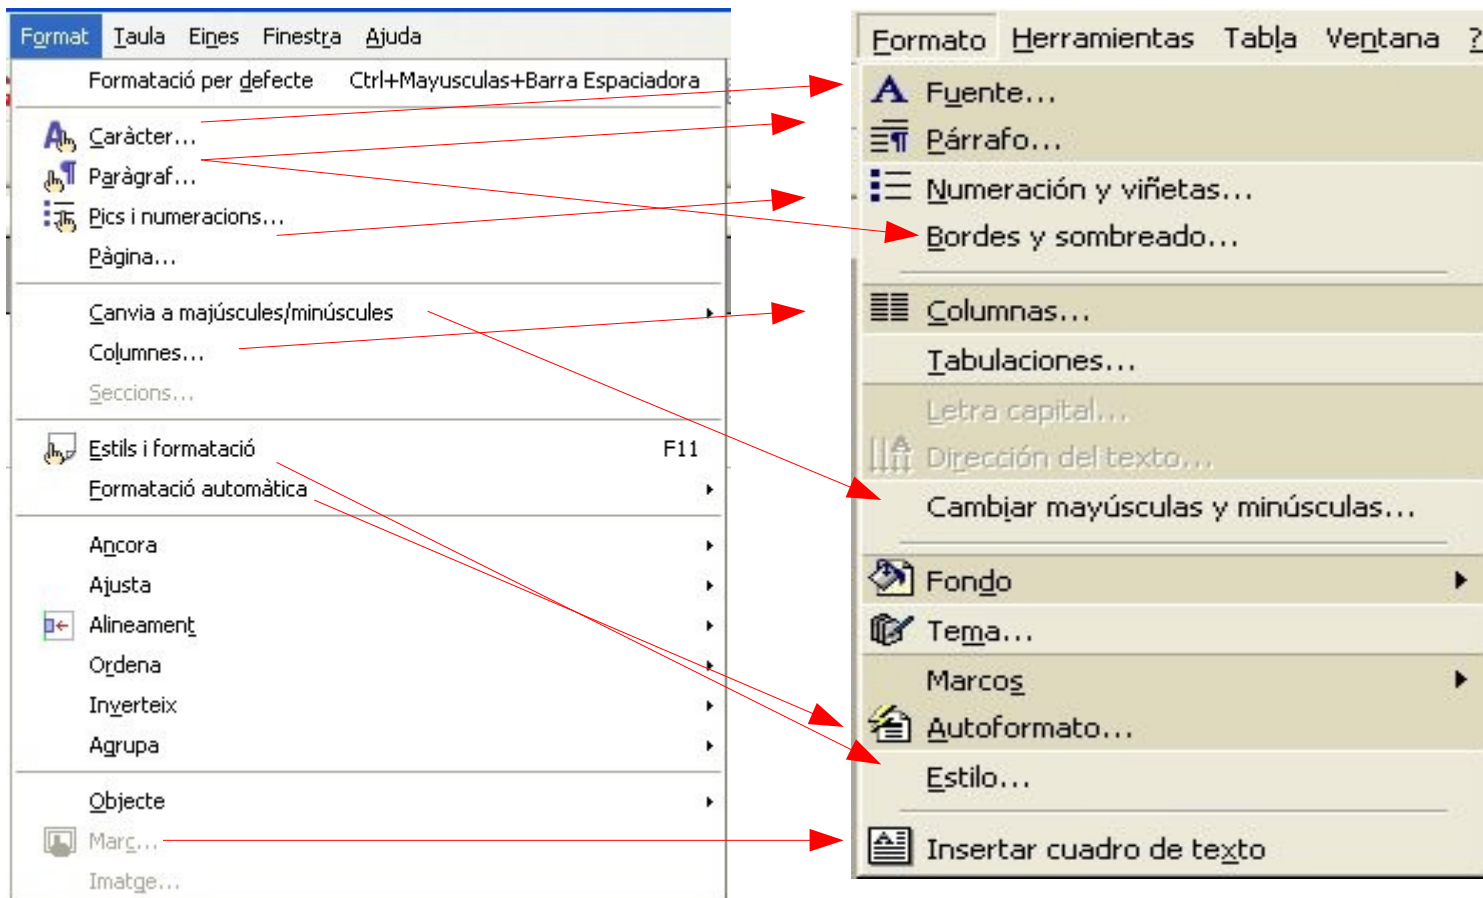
Format Taula Eines Finestra Ajuda

Formatació per defecte Ctrl+Mayusculas+Barra Espaciadora

Caràcter...
Paràgraf...
Pics i numeracions...
Pàgina...

Canvia a majúscules/minúscules
Columnes...
Seccions...

Estils i formatació F11
Formatació automàtica

Ancora
Ajusta
Alineament
Ordena
Inverteix
Agrupa

Objecte
Marc...
Imatge...

Formato Herramientas Tabla Ventana ?

Fuente...
Párrafo...
Numeración y viñetas...
Bordes y sombreado...

Columnas...
Tabulaciones...
Letra capital...
Dirección del texto...
Cambiar mayúsculas y minúsculas...

Fondo
Tema...
Marcos
Autoformato...
Estilo...

Insertar cuadro de texto